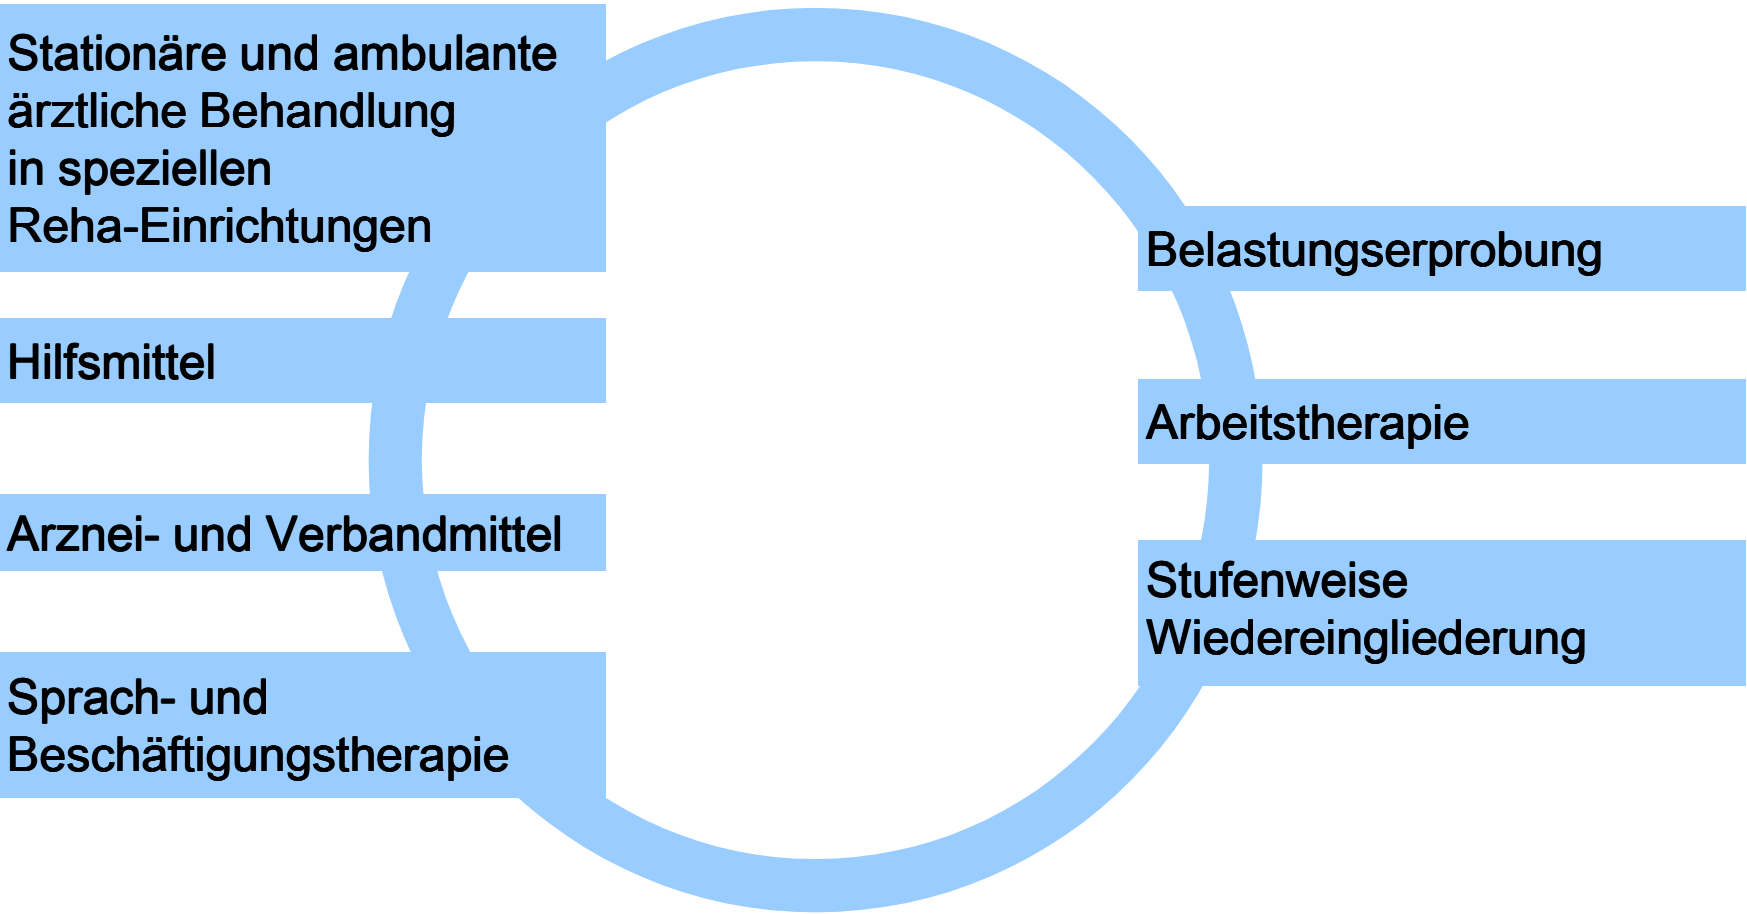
Stationäre und ambulante ärztliche Behandlung in speziellen Reha-Einrichtungen

Hilfsmittel

Arznei- und Verbandmittel

Sprach- und Beschäftigungstherapie

Belastungserprobung

Arbeitstherapie

Stufenweise Wiedereingliederung